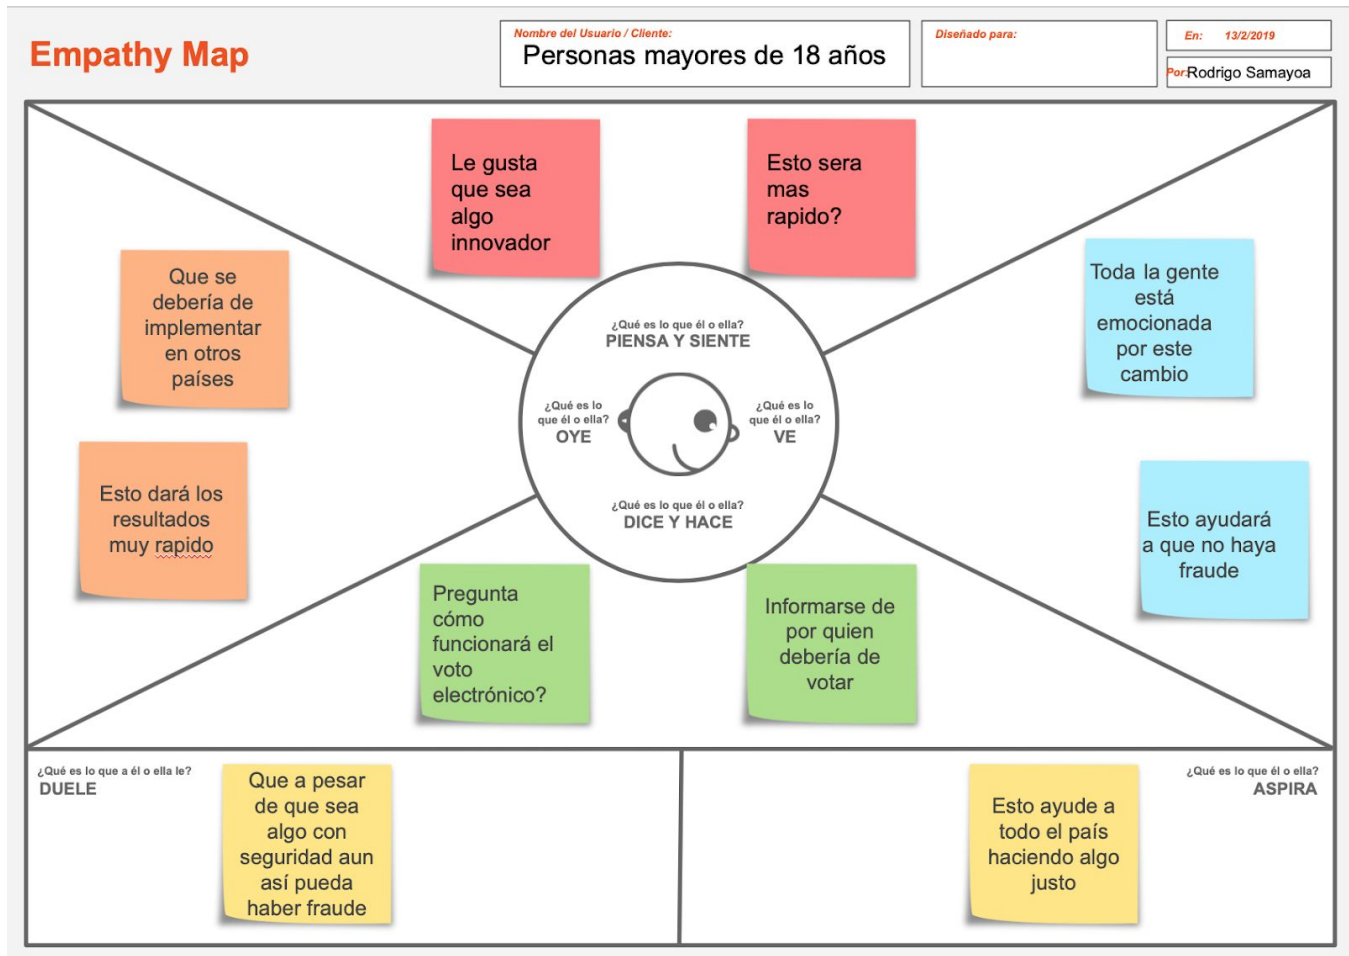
Empathy Map

Nombre del Usuario / Cliente:
Personas mayores de 18 años

Diseñado para:

En: 13/2/2019

Por: Rodrigo Samayoa

Le gusta que sea algo innovador

Esto sera mas rapido?

Que se debería de implementar en otros países

Toda la gente está emocionada por este cambio

¿Qué es lo que él o ella?
PIENSA Y SIENTE

¿Qué es lo que él o ella?
OYE

¿Qué es lo que él o ella?
VE

¿Qué es lo que él o ella?
DICE Y HACE

Esto dará los resultados muy rapido

Esto ayudará a que no haya fraude

Pregunta cómo funcionará el voto electrónico?

Informarse de por quien debería de votar

¿Qué es lo que a él o ella le?
DUELE

Que a pesar de que sea algo con seguridad aun así pueda haber fraude

Esto ayude a todo el país haciendo algo justo

¿Qué es lo que él o ella?
ASPIRA